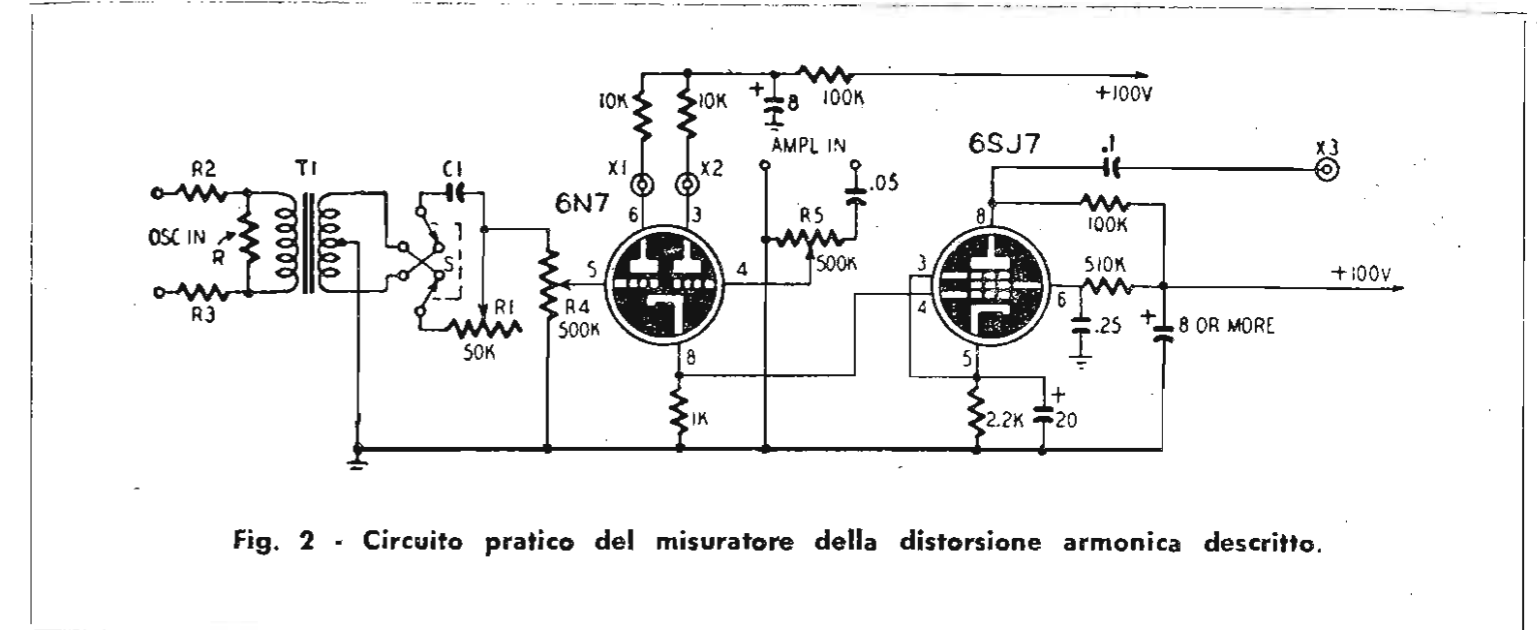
10K
10K
+
8
100K
+100V
AMPL IN
6SJ7
.1
X3
R2
T1
C1
X1
X2
.05
OSC IN
R
6N7
6
3
R5
8
100K
S
5
4
500K
3
4
510K
6
+100V
R3
R1
R4
500K
50K
8
.25
+
8 OR MORE
5
+
1K
2.2K
20

Fig. 2 - Circuito pratico del misuratore della distorsione armonica descritto.